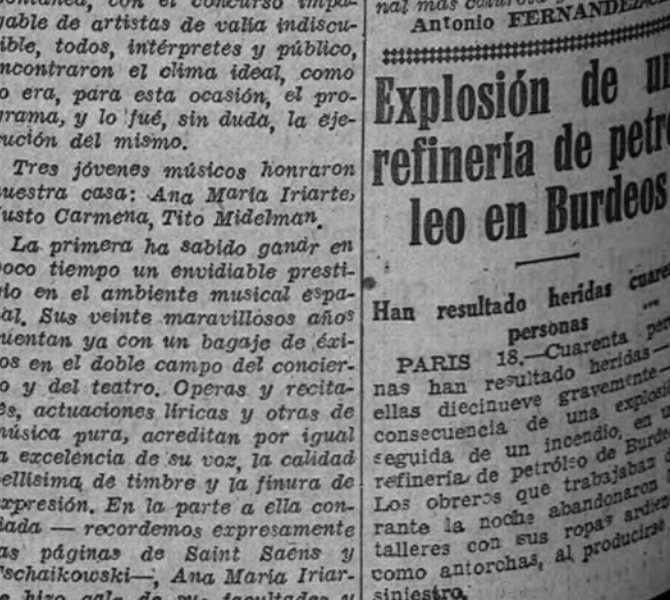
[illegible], con el concurso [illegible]gable de artistas de valía indiscu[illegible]ble, todos, intérpretes y público, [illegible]ncontraron el clima ideal, como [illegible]o era, para esta ocasión, el pro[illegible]grama, y lo fué, sin duda, la eje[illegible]cución del mismo.

Tres jóvenes músicos honraron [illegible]uestra casa: Ana María Iriarte, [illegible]usto Carmena, Tito Midelman.

La primera ha sabido ganar en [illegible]poco tiempo un envidiable prestigio en el ambiente musical español. Sus veinte maravillosos años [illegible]uentan ya con un bagaje de éxitos en el doble campo del concier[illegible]o y del teatro. Operas y recitales, actuaciones líricas y otras de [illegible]música pura, acreditan por igual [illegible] excelencia de su voz, la calidad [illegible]ellisima de timbre y la finura de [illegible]xpresión. En la parte a ella con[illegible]iada — recordemos expresamente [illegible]as páginas de Saint Saens y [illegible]schaikowski—, Ana María Iriar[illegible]

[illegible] mal más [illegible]
Antonio FERNANDEZ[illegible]

Explosión de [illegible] refinería de petr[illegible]leo en Burdeos

Han resultado heridas cuar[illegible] personas

PARIS 18.—Cuarenta pe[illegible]nas han resultado heridas— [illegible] ellas diecinueve gravemente— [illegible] consecuencia de una explosi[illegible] seguida de un incendio, en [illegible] refinería de petróleo de Burd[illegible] Los obreros que trabajaban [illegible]rante la noche abandonaron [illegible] talleres con sus ropas ardi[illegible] como antorchas, al producirse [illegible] siniestro.